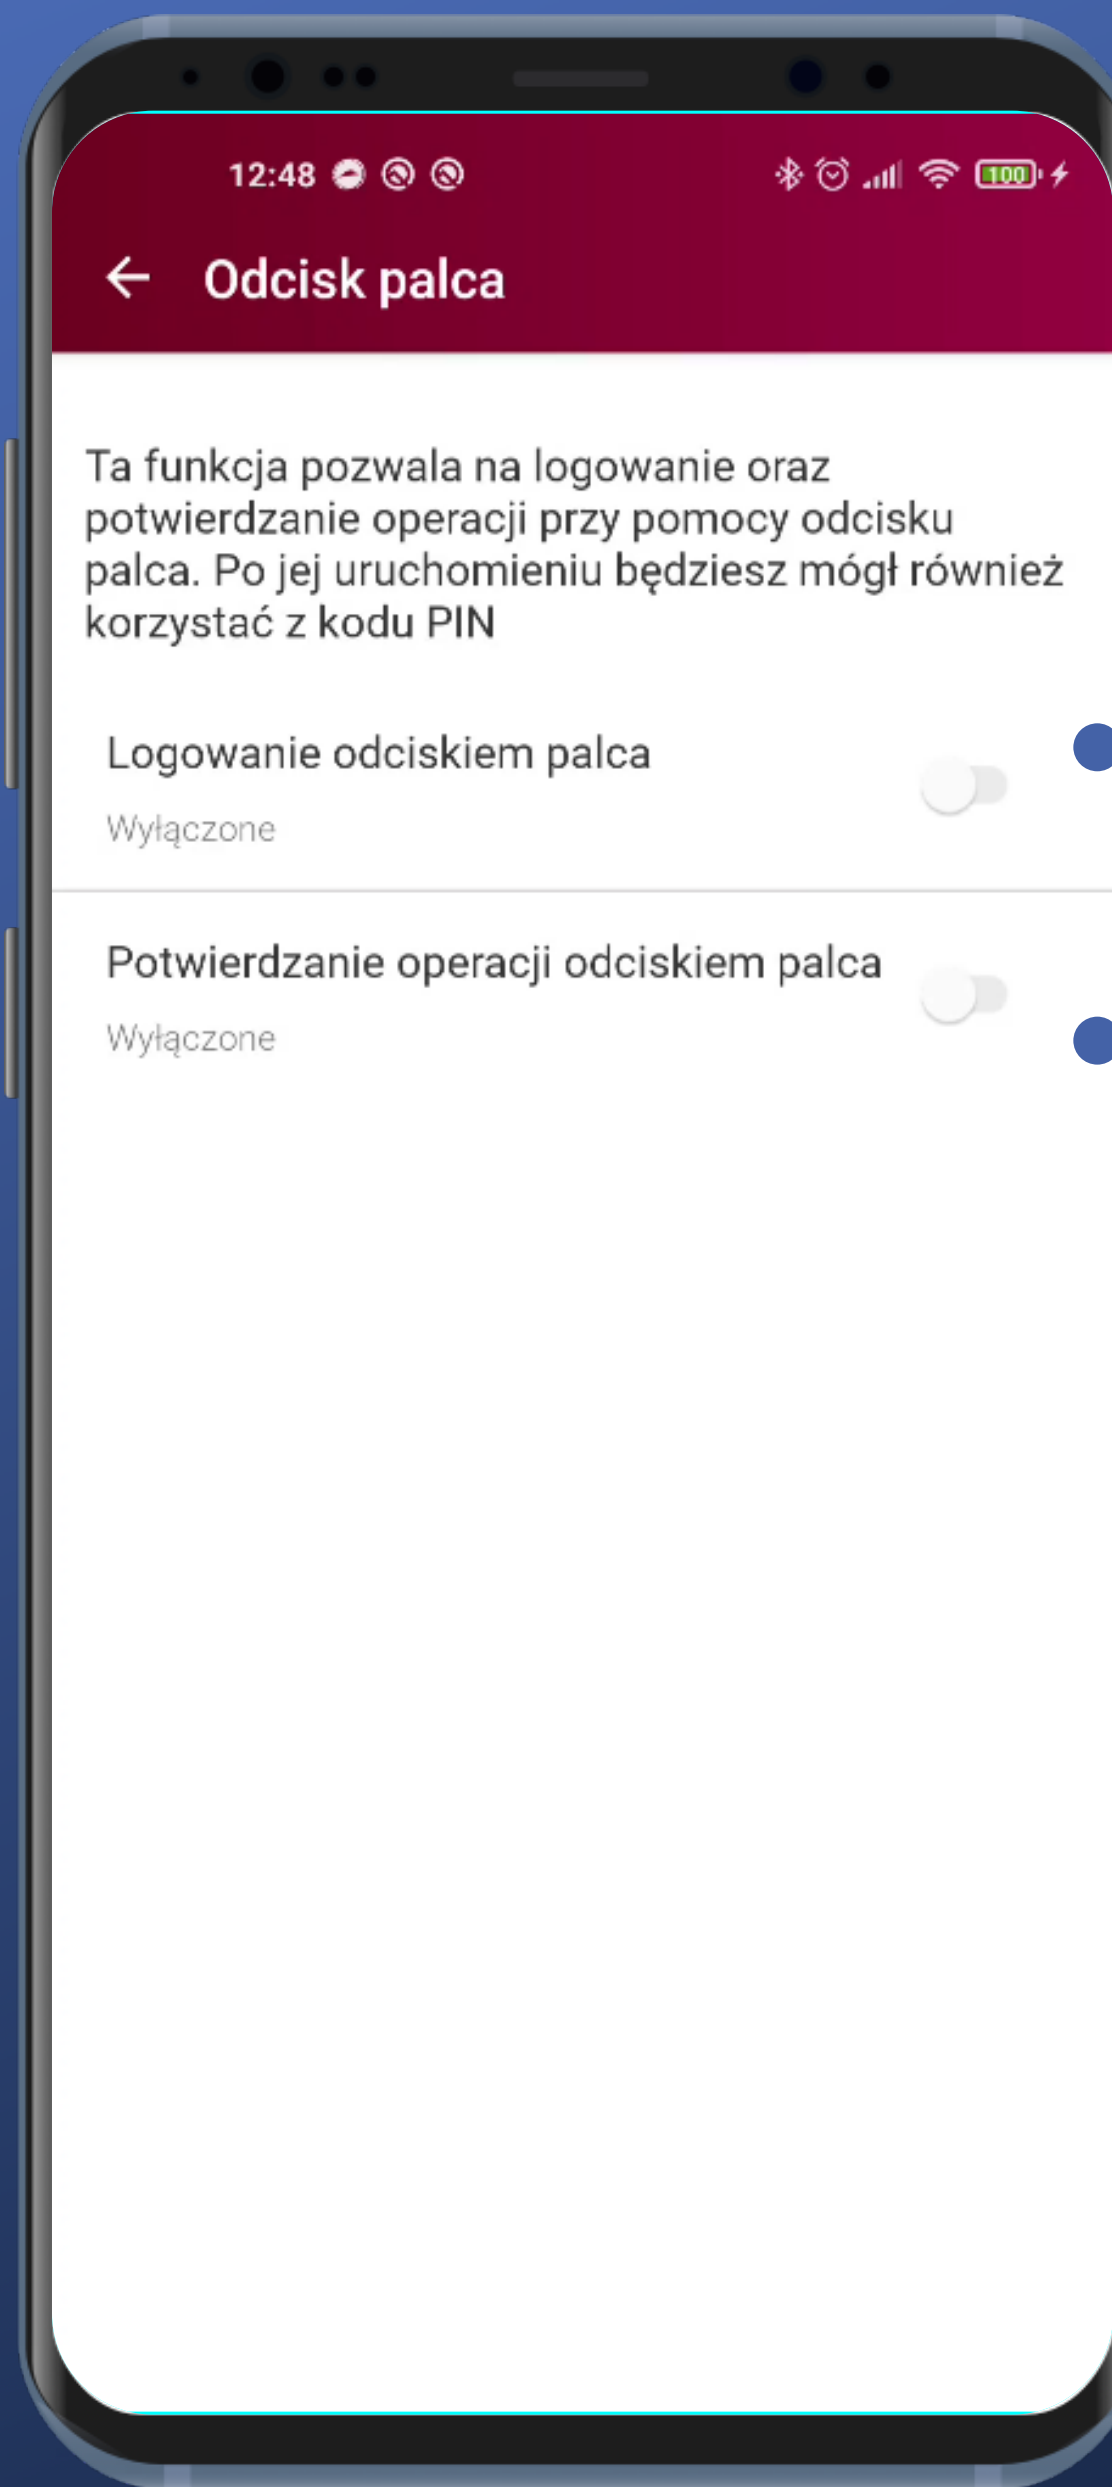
12:48

100

Odcisk palca

Ta funkcja pozwala na logowanie oraz potwierdzanie operacji przy pomocy odcisku palca. Po jej uruchomieniu będziesz mógł również korzystać z kodu PIN

Logowanie odciskiem palca

Wyłączone

Potwierdzanie operacji odciskiem palca

Wyłączone